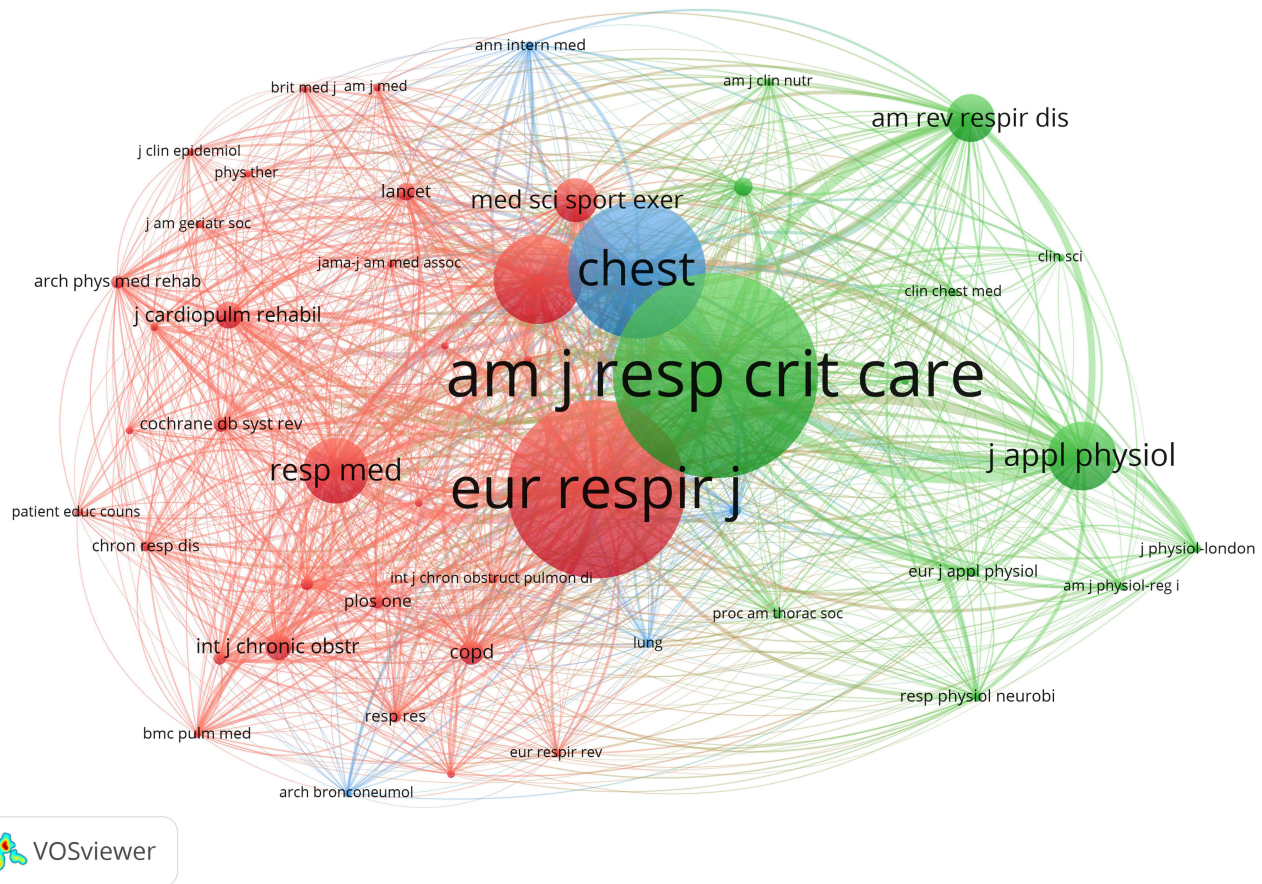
ann intern med
am j clin nutr
brit med j
am j med
am rev respir dis
j clin epidemiol
phys ther
lancet
med sci sport exer
j am geriatr soc
jama-j am med assoc
chest
clin sci
arch phys med rehab
clin chest med
j cardiopulm rehabil
am j resp crit care
cochrane db syst rev
j appl physiol
resp med
eur respir j
patient educ couns
j physiol-london
chron resp dis
int j chron obstruct pulmon di
eur j appl physiol
am j physiol-reg i
plos one
proc am thorac soc
lung
int j chronic obstr
copd
resp physiol neurobi
resp res
bmc pulm med
eur respir rev
arch bronconeumol
VOSviewer